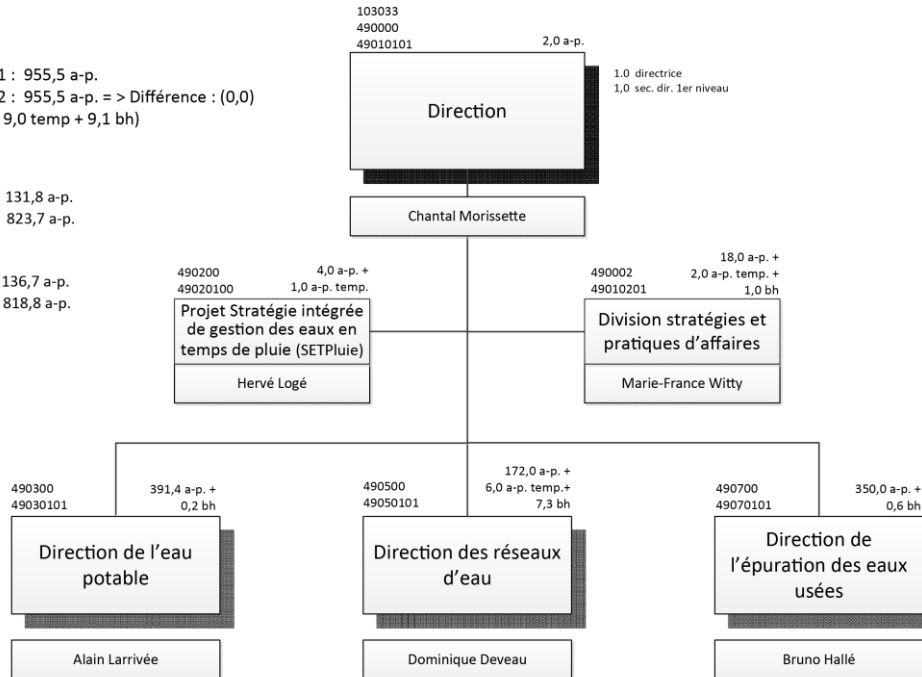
1 : 955,5 a-p.
2 : 955,5 a-p. = > Différence : (0,0)
9,0 temp + 9,1 bh)

131,8 a-p.
823,7 a-p.

136,7 a-p.
818,8 a-p.

103033
490000
49010101
2,0 a-p.

Direction

1.0 directrice
1,0 sec. dir. 1er niveau

Chantal Morissette

490200
49020100
4,0 a-p. +
1,0 a-p. temp.

Projet Stratégie intégrée de gestion des eaux en temps de pluie (SETPluie)

Hervé Logé

490002
49010201
18,0 a-p. +
2,0 a-p. temp. +
1,0 bh

Division stratégies et pratiques d'affaires

Marie-France Witty

490300
49030101
391,4 a-p. +
0,2 bh

Direction de l'eau potable

Alain Larrivée

490500
49050101
172,0 a-p. +
6,0 a-p. temp.+
7,3 bh

Direction des réseaux d'eau

Dominique Deveau

490700
49070101
350,0 a-p. +
0,6 bh

Direction de l'épuration des eaux usées

Bruno Hallé